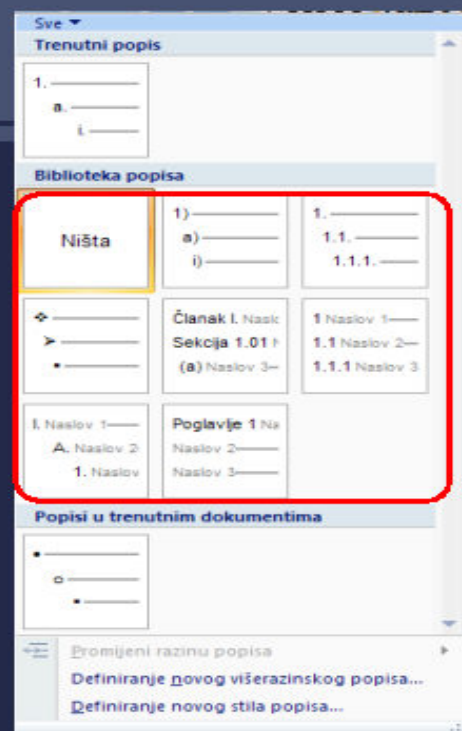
Sve ▾

Trenutni popis

1.
a.
i.

Biblioteka popisa

Ništa

1)
a)
i)

1.
1.1.
1.1.1.

Članak I. Nasl
Sekcija 1.01 N
(a) Naslov 3

1 Naslov 1
1.1 Naslov 2
1.1.1 Naslov 3

I. Naslov 1
A. Naslov 2
1. Naslov

Poglavlje 1 Na
Naslov 2
Naslov 3

Popisi u trenutnim dokumentima

Promijeni razinu popisa
Definiranje novog višerazinskog popisa...
Definiranje novog stila popisa...